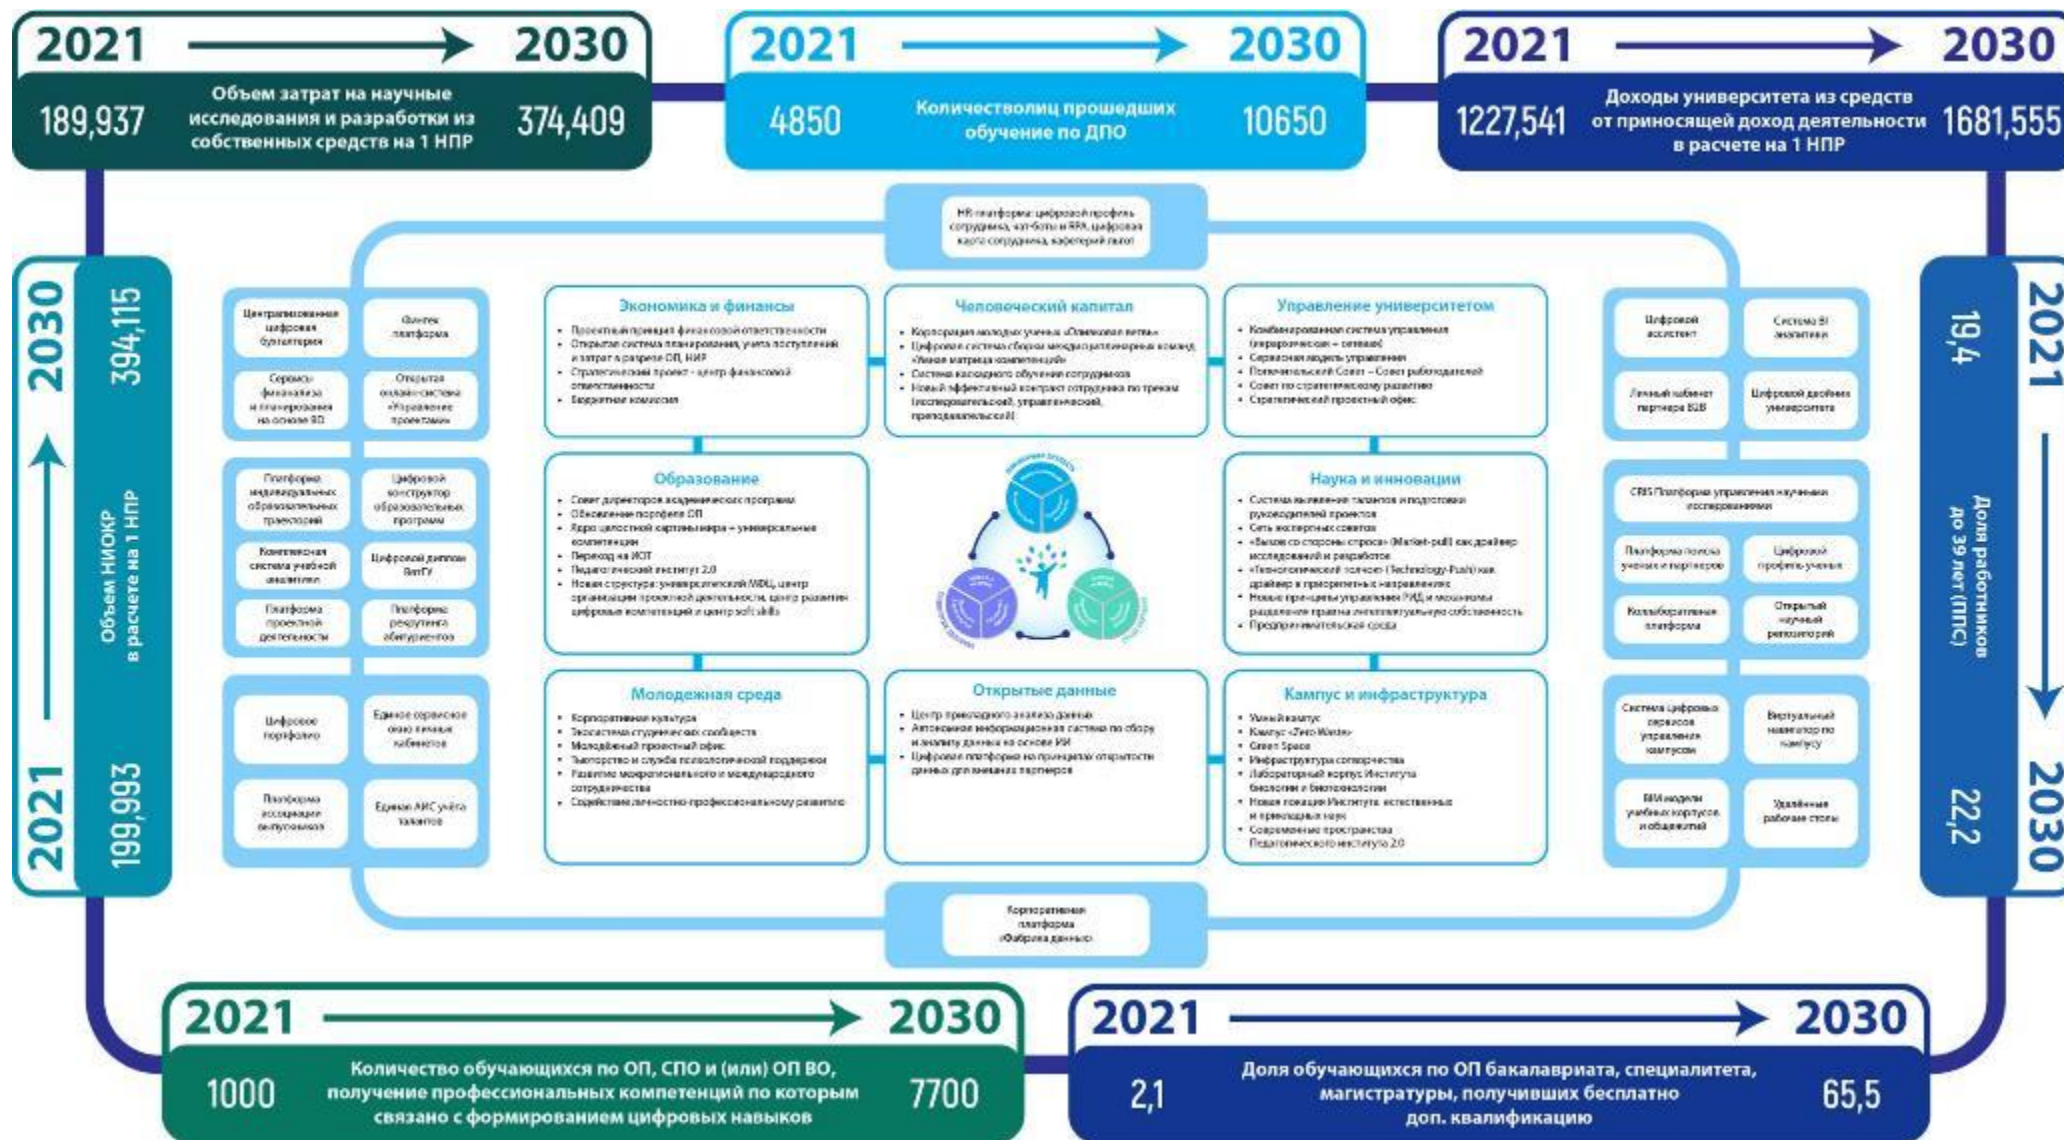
2021 2030
189,937 Объем затрат на научные исследования и разработки из собственных средств на 1 НПР 374,409

2021 2030
4850 Количестволиц прошедших обучение по ДПО 10650

2021 2030
1227,541 Доходы университета из средств от приносящей доход деятельности в расчете на 1 НПР 1681,555

2030 394,115
Объем НИОКР в расчете на 1 НПР
2021 199,993

HR-платформа: цифровой профиль сотрудника, чат-боты и RPA, цифровая карта сотрудника, кафетерий льгот

Централизованная цифровая бухгалтерия
Финтех платформа
Сервисы фин.анализа и планирования на основе BD
Открытая онлайн-система «Управление проектами»

Платформа индивидуальных образовательных траекторий
Цифровой конструктор образовательных программ
Комплексная система учебной аналитики
Цифровой диплом ВятГУ
Платформа проектной деятельности
Платформа рекрутинга абитуриентов

Цифровое портфолио
Единое сервисное окно личных кабинетов
Платформа ассоциации выпускников
Единая АИС учёта талантов

Экономика и финансы
• Проектный принцип финансовой ответственности
• Открытая система планирования, учета поступлений и затрат в разрезе ОП, НИР
• Стратегический проект - центр финансовой ответственности
• Бюджетная комиссия

Человеческий капитал
• Корпорация молодых ученых «Олимпиан ветвь»
• Цифровая система сборки междисциплинарных команд «Умная матрица компетенций»
• Система каскадного обучения сотрудников
• Новый эффективный контракт сотрудника по трекам (исследовательский, управленческий, преподавательский)

Управление университетом
• Комбинированная система управления (иерархическая + сетевая)
• Сервисная модель управления
• Попечительский Совет – Совет работодателей
• Совет по стратегическому развитию
• Стратегический проектный офис

Образование
• Совет директоров академических программ
• Обновление портфеля ОП
• Ядро целостной картины мира + универсальные компетенции
• Переход на ИОТ
• Педагогический институт 2.0
• Новая структура: университетский МФЦ, центр организации проектной деятельности, центр развития цифровых компетенций и центр soft skills

Наука и инновации
• Система выявления талантов и подготовки руководителей проектов
• Сеть экспертных советов
• «Вызов со стороны спроса» (Market-pull) как драйвер исследований и разработок
• «Технологический толчок» (Technology-Push) как драйвер в приоритетных направлениях
• Новые принципы управления РИД и механизмы разделения права интеллектуальной собственности
• Предпринимательская среда

Молодежная среда
• Корпоративная культура
• Экосистема студенческих сообществ
• Молодёжный проектный офис
• Тьюторство и служба психологической поддержки
• Развитие межрегионального и международного сотрудничества
• Содействие личностно-профессиональному развитию

Открытые данные
• Центр прикладного анализа данных
• Автономная информационная система по сбору и анализу данных на основе ИИ
• Цифровая платформа на принципах открытости данных для внешних партнеров

Кампус и инфраструктура
• Умный кампус
• Кампус «Live-Мини»
• Green Space
• Инфраструктура сотворчества
• Лабораторный корпус Института биологии и биотехнологии
• Новая локация Института естественных и прикладных наук
• Современные пространства Педагогического института 2.0

Корпоративная платформа «Фабрика данных»

Цифровой ассистент
Система BI аналитики
Личный кабинет партнера B2B
Цифровой двойник университета

CRIS Платформа управления научными исследованиями
Платформа поиска ученых и партнеров
Цифровой профиль ученого
Коллаборативная платформа
Открытый научный репозиторий

Система цифровых сервисов управления кампусом
Виртуальный навигатор по кампусу
BIM модели учебных корпусов и общежитий
Удалённые рабочие столы

2021 19,4
Доля работников до 39 лет (ППС)
2030 22,2

2021 2030
1000 Количество обучающихся по ОП, СПО и (или) ОП ВО, получение профессиональных компетенций по которым связано с формированием цифровых навыков 7700

2021 2030
2,1 Доля обучающихся по ОП бакалавриата, специалитета, магистратуры, получивших бесплатно доп. квалификацию 65,5